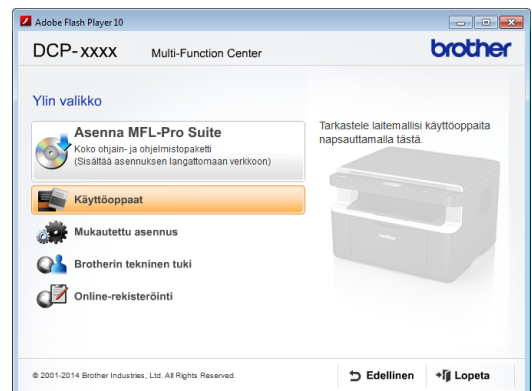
Adobe Flash Player 10

DCP-xxxx Multi-Function Center

brother

Ylin valikko

Asenna MFL-Pro Suite
Koko ohjain- ja ohjelmistopaketti
(Sisältää asennuksen langattomaan verkkoon)

Käyttöoppaat

Mukautettu asennus

Brotherin tekninen tuki

Online-rekisteröinti

Tarkastele laitemallisi käyttöoppaita napsauttamalla tästä.

brother

© 2001-2014 Brother Industries, Ltd. All Rights Reserved.

Edellinen

Lopeta